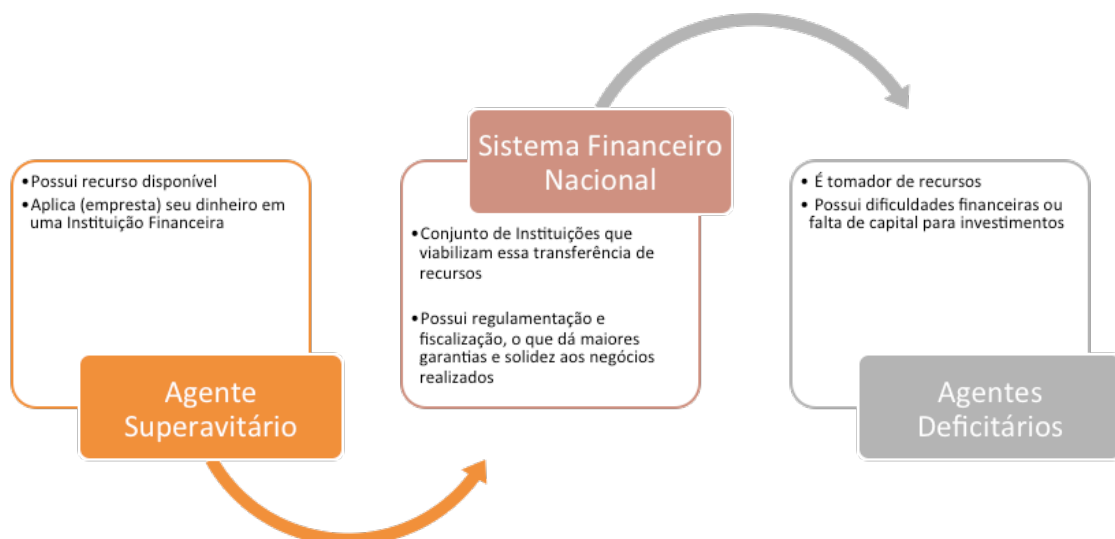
•Possui recurso disponível
•Aplica (empresta) seu dinheiro em uma Instituição Financeira

Agente Superavitário

Sistema Financeiro Nacional

•Conjunto de Instituições que viabilizam essa transferência de recursos

•Possui regulamentação e fiscalização, o que dá maiores garantias e solidez aos negócios realizados

• É tomador de recursos
• Possui dificuldades financeiras ou falta de capital para investimentos

Agentes Deficitários